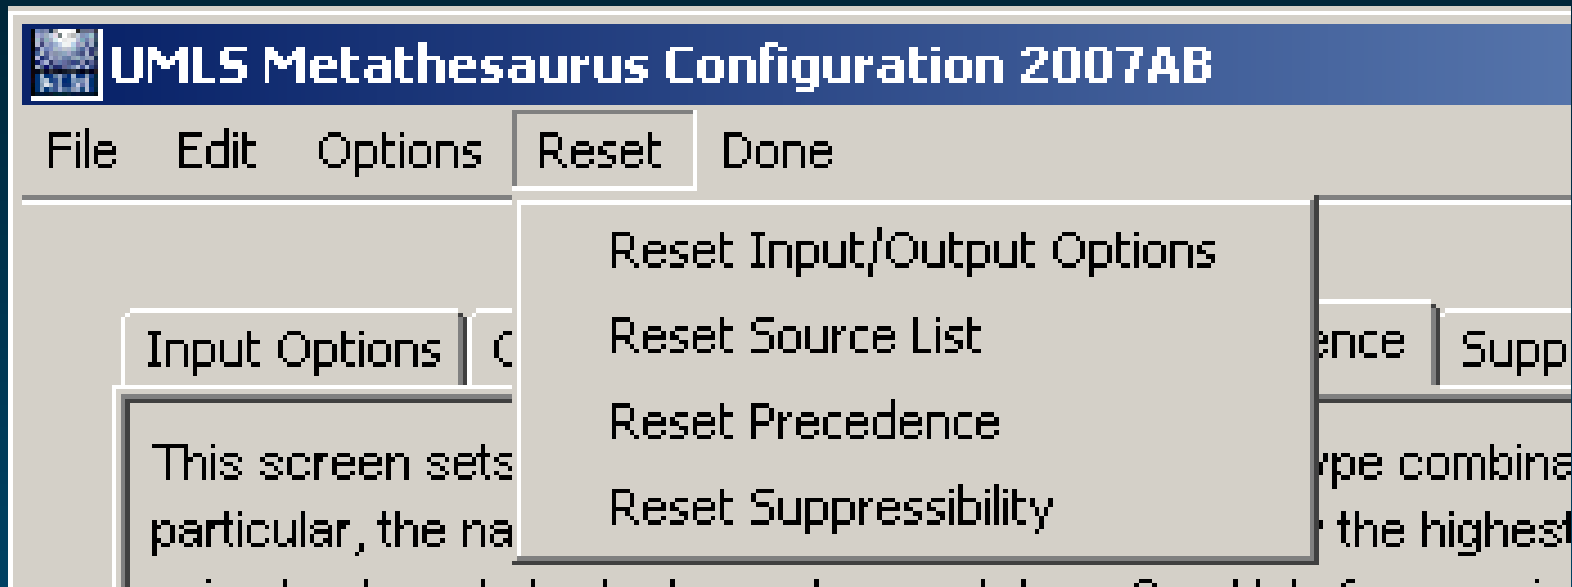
UMLS Metathesaurus Configuration 2007AB

File Edit Options Reset Done

Reset Input/Output Options
Reset Source List
Reset Precedence
Reset Suppressibility

Input Options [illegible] ence Supp

This screen sets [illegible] ype combina
particular, the na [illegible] the highest